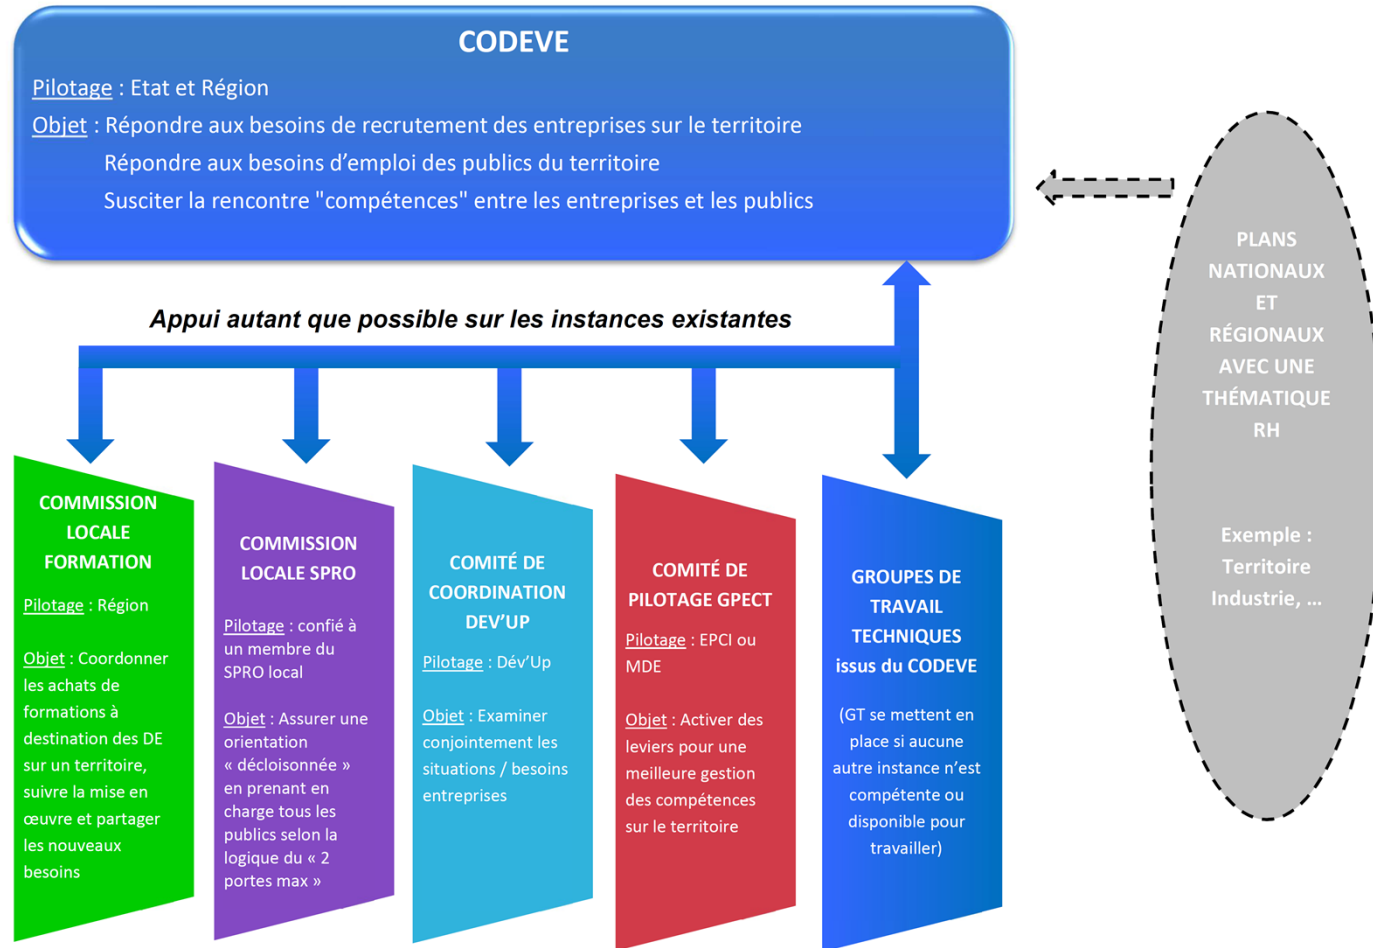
CODEVE

Pilotage : Etat et Région

Objet : Répondre aux besoins de recrutement des entreprises sur le territoire
Répondre aux besoins d'emploi des publics du territoire
Susciter la rencontre "compétences" entre les entreprises et les publics

PLANS NATIONAUX ET RÉGIONAUX AVEC UNE THÉMATIQUE RH

Exemple : Territoire Industrie, ...

Appui autant que possible sur les instances existantes

COMMISSION LOCALE FORMATION

Pilotage : Région

Objet : Coordonner les achats de formations à destination des DE sur un territoire, suivre la mise en œuvre et partager les nouveaux besoins

COMMISSION LOCALE SPRO

Pilotage : confié à un membre du SPRO local

Objet : Assurer une orientation « décloisonnée » en prenant en charge tous les publics selon la logique du « 2 portes max »

COMITÉ DE COORDINATION DEV'UP

Pilotage : Dév'Up

Objet : Examiner conjointement les situations / besoins entreprises

COMITÉ DE PILOTAGE GPECT

Pilotage : EPCI ou MDE

Objet : Activer des leviers pour une meilleure gestion des compétences sur le territoire

GROUPES DE TRAVAIL TECHNIQUES issus du CODEVE

(GT se mettent en place si aucune autre instance n'est compétente ou disponible pour travailler)